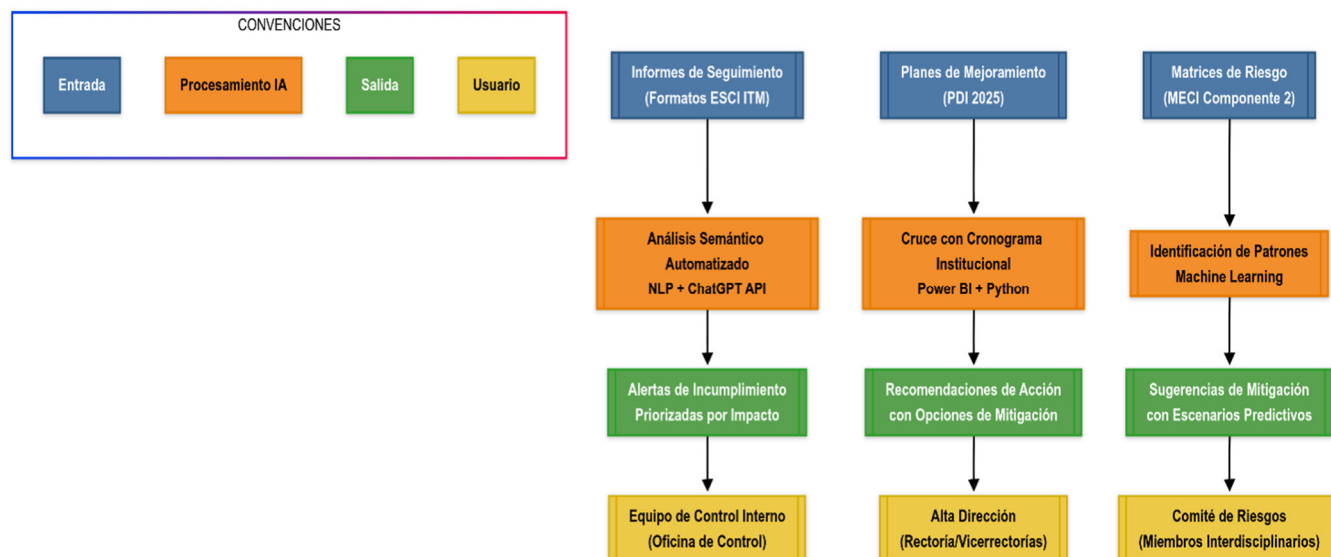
CONVENCIONES

Entrada

Procesamiento IA

Salida

Usuario

Informes de Seguimiento (Formatos ESCI ITM)

Análisis Semántico Automatizado NLP + ChatGPT API

Alertas de Incumplimiento Priorizadas por Impacto

Equipo de Control Interno (Oficina de Control)

Planes de Mejoramiento (PDI 2025)

Cruce con Cronograma Institucional Power BI + Python

Recomendaciones de Acción con Opciones de Mitigación

Alta Dirección (Rectoría/Vicerrectorías)

Matrices de Riesgo (MECI Componente 2)

Identificación de Patrones Machine Learning

Sugerencias de Mitigación con Escenarios Predictivos

Comité de Riesgos (Miembros Interdisciplinarios)